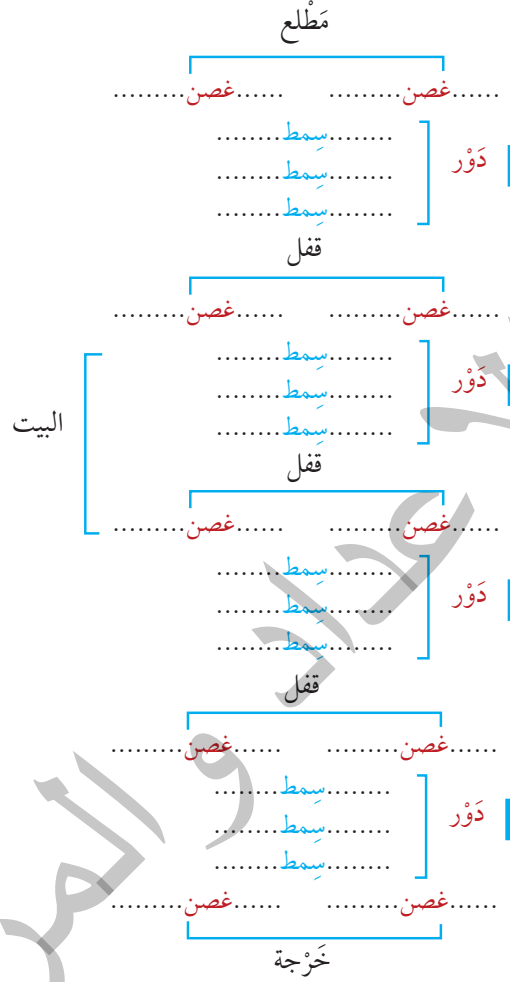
مَطْلع

.....غصن.........    .....غصن.........

دَوْر
........سِمط........
........سِمط........
........سِمط........

قفل

.....غصن.........    .....غصن.........

دَوْر
........سِمط........
........سِمط........
........سِمط........

البيت

قفل

.....غصن.........    .....غصن.........

دَوْر
........سِمط........
........سِمط........
........سِمط........

قفل

.....غصن.........    .....غصن.........

دَوْر
........سِمط........
........سِمط........
........سِمط........

.....غصن.........    .....غصن.........

خَرْجة